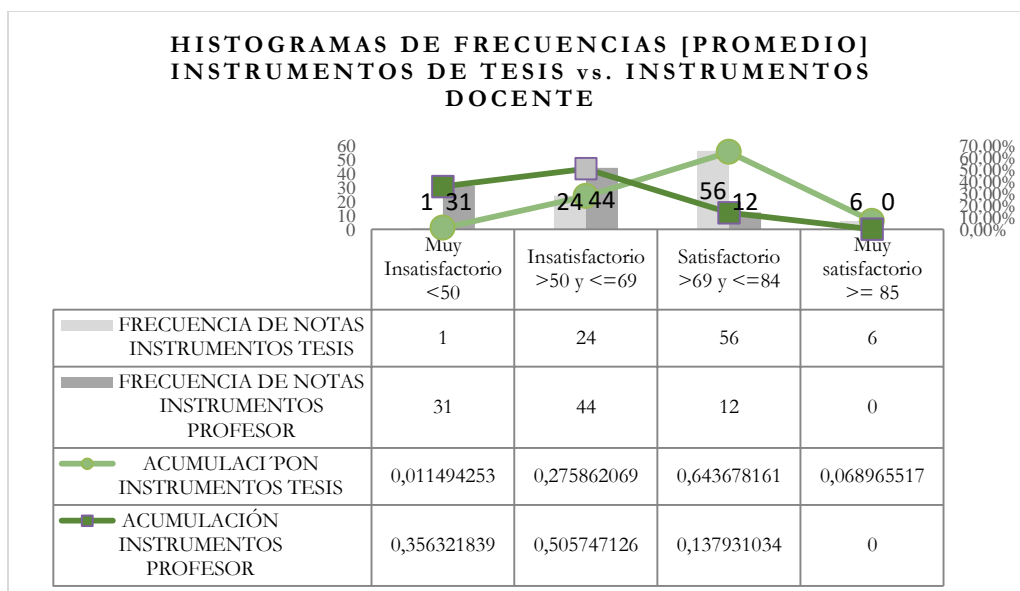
HISTOGRAMAS DE FRECUENCIAS [PROMEDIO] INSTRUMENTOS DE TESIS vs. INSTRUMENTOS DOCENTE

60
50
40
30
20
10
0

70,00%
60,00%
50,00%
40,00%
30,00%
20,00%
10,00%
0,00%

1 31
24 44
56 12
6 0

| | Muy Insatisfactorio <50 | Insatisfactorio >50 y <=69 | Satisfactorio >69 y <=84 | Muy satisfactorio >= 85 |
|---|---|---|---|---|
| FRECUENCIA DE NOTAS INSTRUMENTOS TESIS | 1 | 24 | 56 | 6 |
| FRECUENCIA DE NOTAS INSTRUMENTOS PROFESOR | 31 | 44 | 12 | 0 |
| ACUMULACI´PON INSTRUMENTOS TESIS | 0,011494253 | 0,275862069 | 0,643678161 | 0,068965517 |
| ACUMULACIÓN INSTRUMENTOS PROFESOR | 0,356321839 | 0,505747126 | 0,137931034 | 0 |